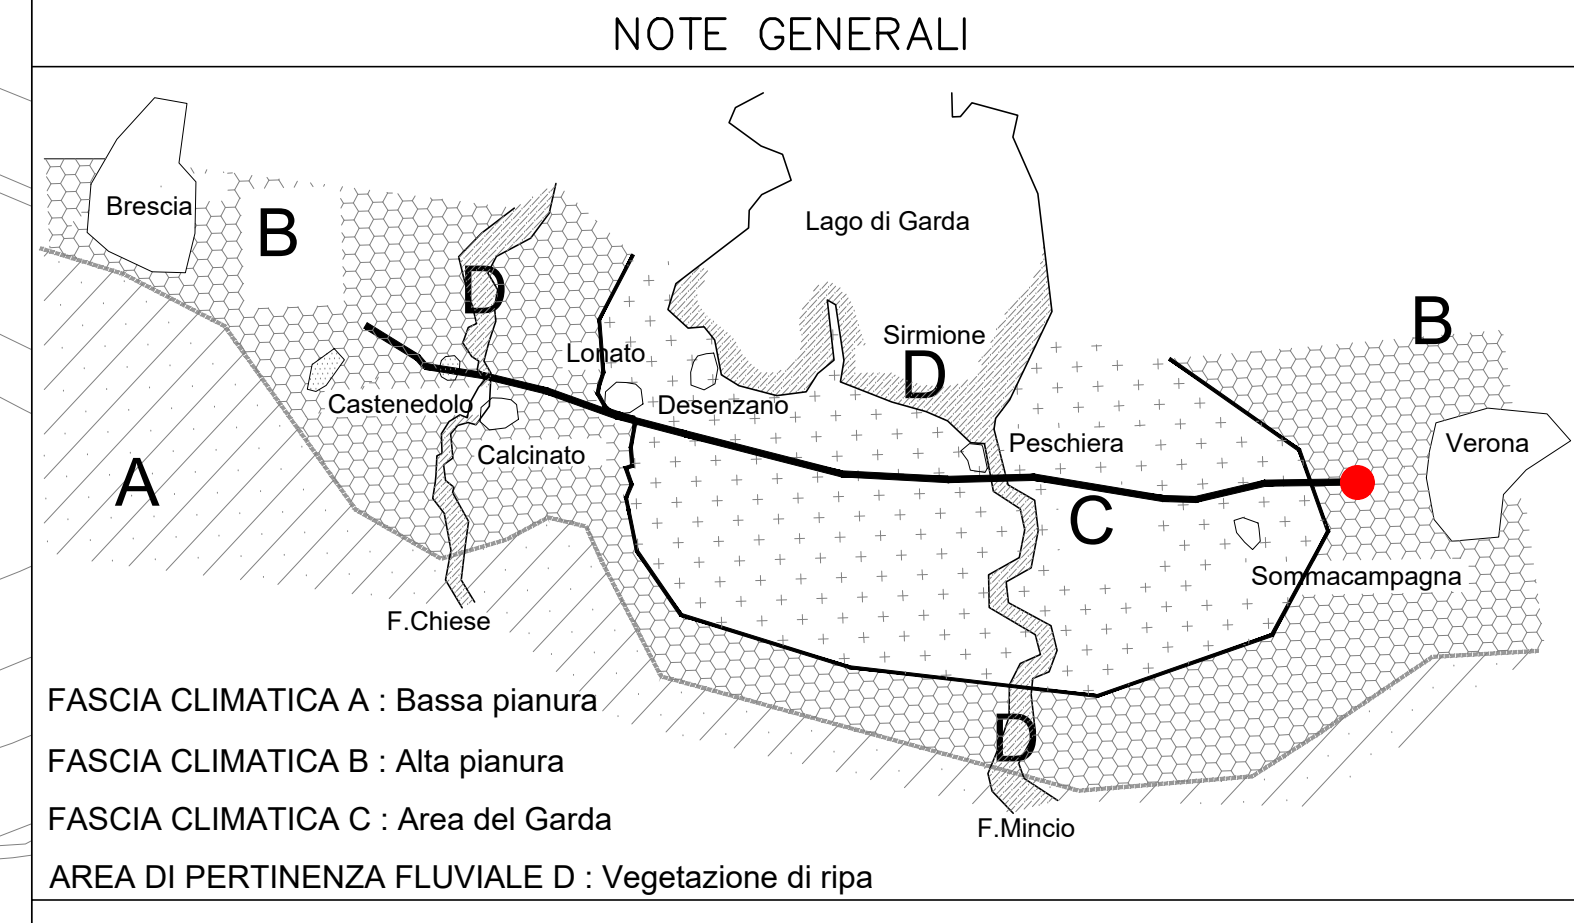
NOTE GENERALI

Brescia

B

Lago di Garda

D

B

Sirmione

Lonato

D

Castenedolo

Desenzano

Peschiera

Verona

Calcinato

A

C

Sommacampagna

F.Chiese

FASCIA CLIMATICA A : Bassa pianura

FASCIA CLIMATICA B : Alta pianura

D

FASCIA CLIMATICA C : Area del Garda

F.Mincio

AREA DI PERTINENZA FLUVIALE D : Vegetazione di ripa